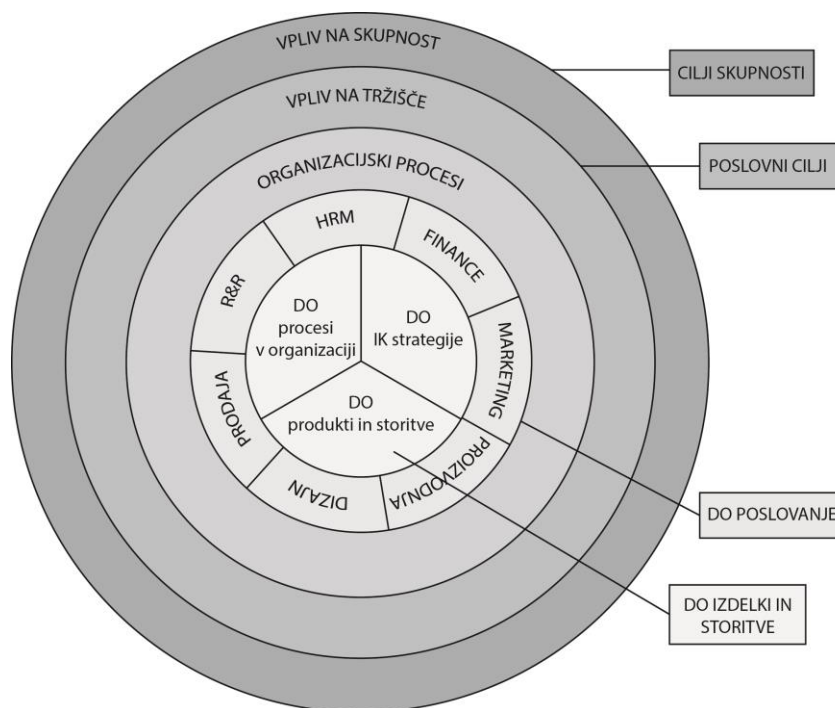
VPLIV NA SKUPNOST

CILJI SKUPNOSTI

VPLIV NA TRŽIŠČE

POSLOVNI CILJI

ORGANIZACIJSKI PROCESI

HRM

FINANCE

R&R

MARKETING

PRODAJA

PROIZVODNJA

DIZAJN

DO procesi v organizaciji

DO IK strategije

DO produkti in storitve

DO POSLOVANJE

DO IZDELKI IN STORITVE